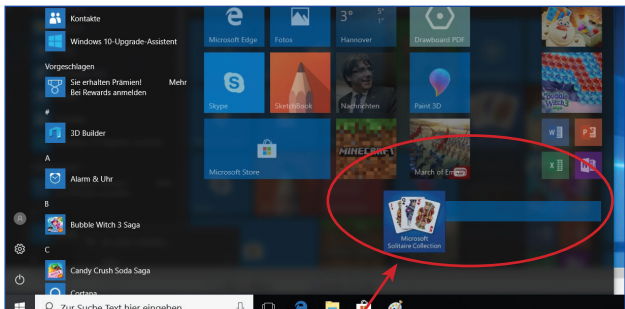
Kontakte

Windows 10-Upgrade-Assistent

Vorgeschlagen

Sie erhalten Prämien! Bei Rewards anmelden

Mehr

#

3D Builder

A

Alarm & Uhr

B

Bubble Witch 3 Saga

C

Candy Crush Soda Saga

Cortana

Microsoft Edge

Fotos

3°

Hannover

Drawboard PDF

Skype

SketchBook

Nachrichten

Paint 3D

Microsoft Store

MINECRAFT

March of Empires

Microsoft Solitaire Collection

Zur Suche Text hier eingeben